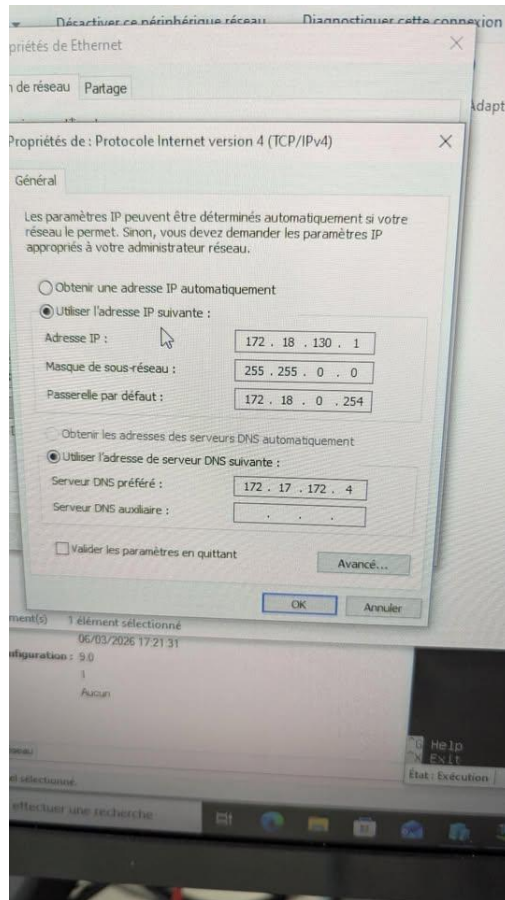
Désactiver ce périphérique réseau Diagnostiquer cette connexion

priétés de Ethernet

n de réseau Partage

Adapt

Propriétés de : Protocole Internet version 4 (TCP/IPv4)

Général

Les paramètres IP peuvent être déterminés automatiquement si votre réseau le permet. Sinon, vous devez demander les paramètres IP appropriés à votre administrateur réseau.

Obtenir une adresse IP automatiquement

Utiliser l'adresse IP suivante :

Adresse IP : 172 . 18 . 130 . 1

Masque de sous-réseau : 255 . 255 . 0 . 0

Passerelle par défaut : 172 . 18 . 0 . 254

Obtenir les adresses des serveurs DNS automatiquement

Utiliser l'adresse de serveur DNS suivante :

Serveur DNS préféré : 172 . 17 . 172 . 4

Serveur DNS auxiliaire : . . .

Valider les paramètres en quittant

Avancé...

OK Annuler

ment(s) 1 élément sélectionné

06/03/2026 17:21:31

nfiguration : 9.0

1

Aucun

Help

Exit

seau

État : Exécution

el sélectionné

effectuer une recherche